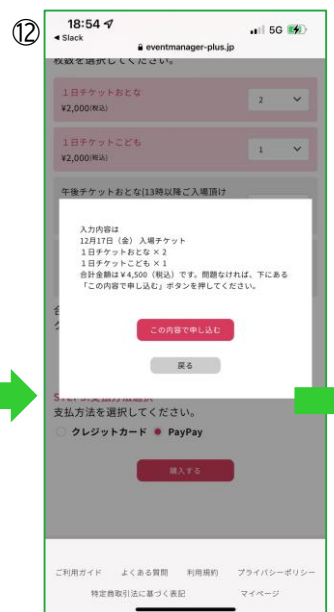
⑫
18:54
◂ Slack
5G
eventmanager-plus.jp

枚数を選択してください。

１日チケットおとな
¥2,000(税込)
2

１日チケットこども
¥2,000(税込)
1

午後チケットおとな(13時以降ご入場頂け

入力内容は
12月17日（金）入場チケット
１日チケットおとな × 2
１日チケットこども × 1
合計金額は ¥4,500（税込）です。問題なければ、下にある「この内容で申し込む」ボタンを押してください。

この内容で申し込む

戻る

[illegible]
支払方法を選択してください。
クレジットカード
PayPay

購入する

ご利用ガイド よくある質問 利用規約 プライバシーポリシー
特定商取引法に基づく表記 マイページ